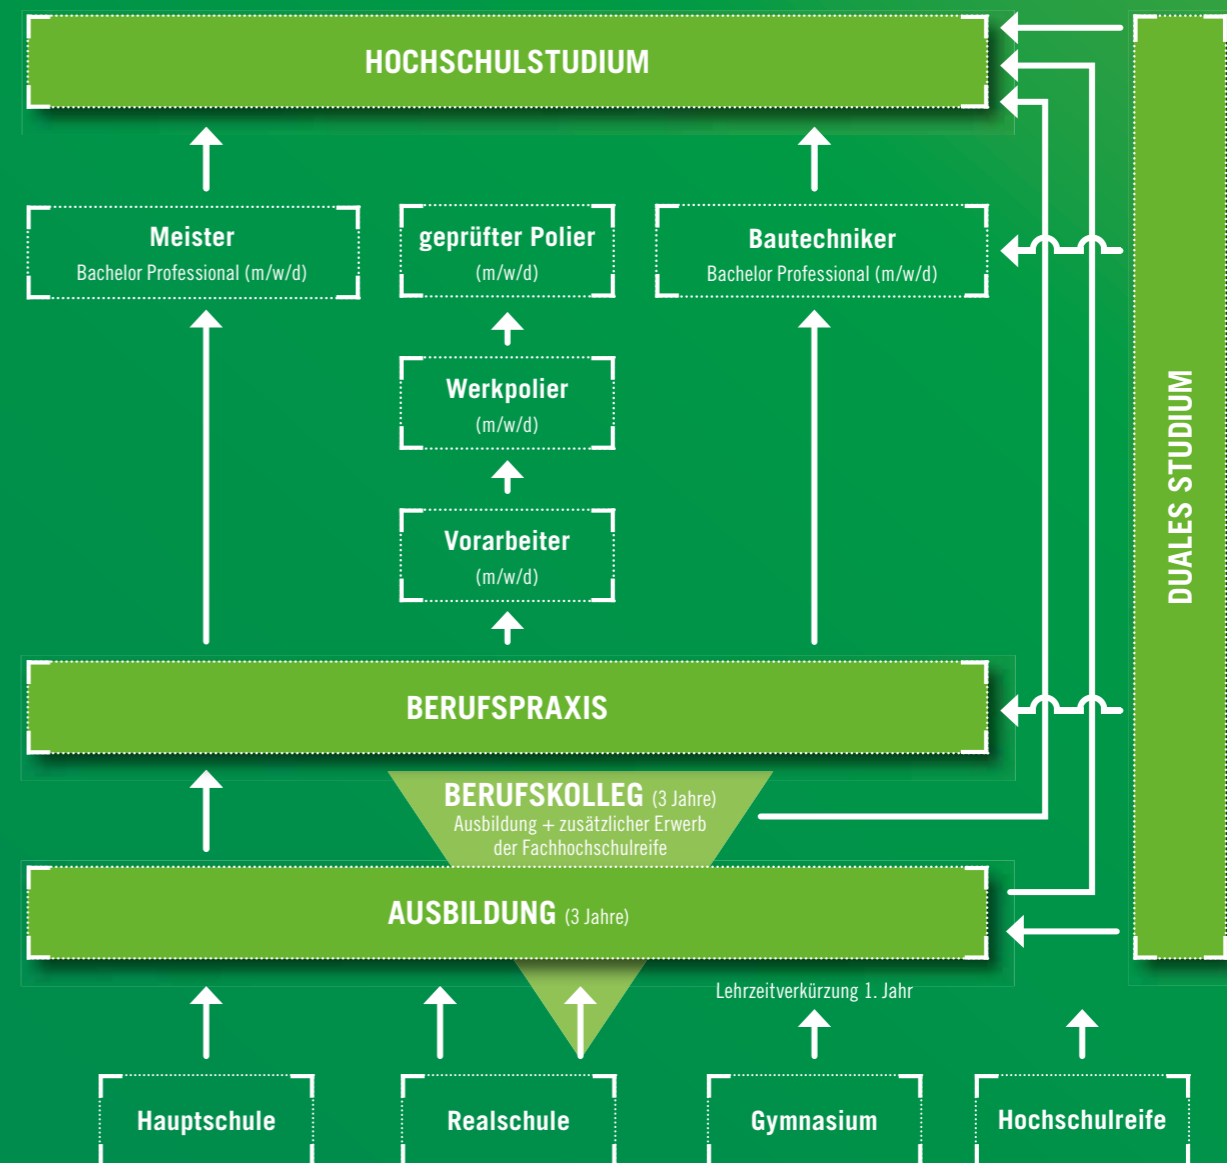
HOCHSCHULSTUDIUM

Meister
Bachelor Professional (m/w/d)

geprüfter Polier
(m/w/d)

Bautechniker
Bachelor Professional (m/w/d)

Werkpolier
(m/w/d)

Vorarbeiter
(m/w/d)

DUALES STUDIUM

BERUFSPRAXIS

BERUFSKOLLEG (3 Jahre)
Ausbildung + zusätzlicher Erwerb der Fachhochschulreife

AUSBILDUNG (3 Jahre)

Lehrzeitverkürzung 1. Jahr

Hauptschule

Realschule

Gymnasium

Hochschulreife